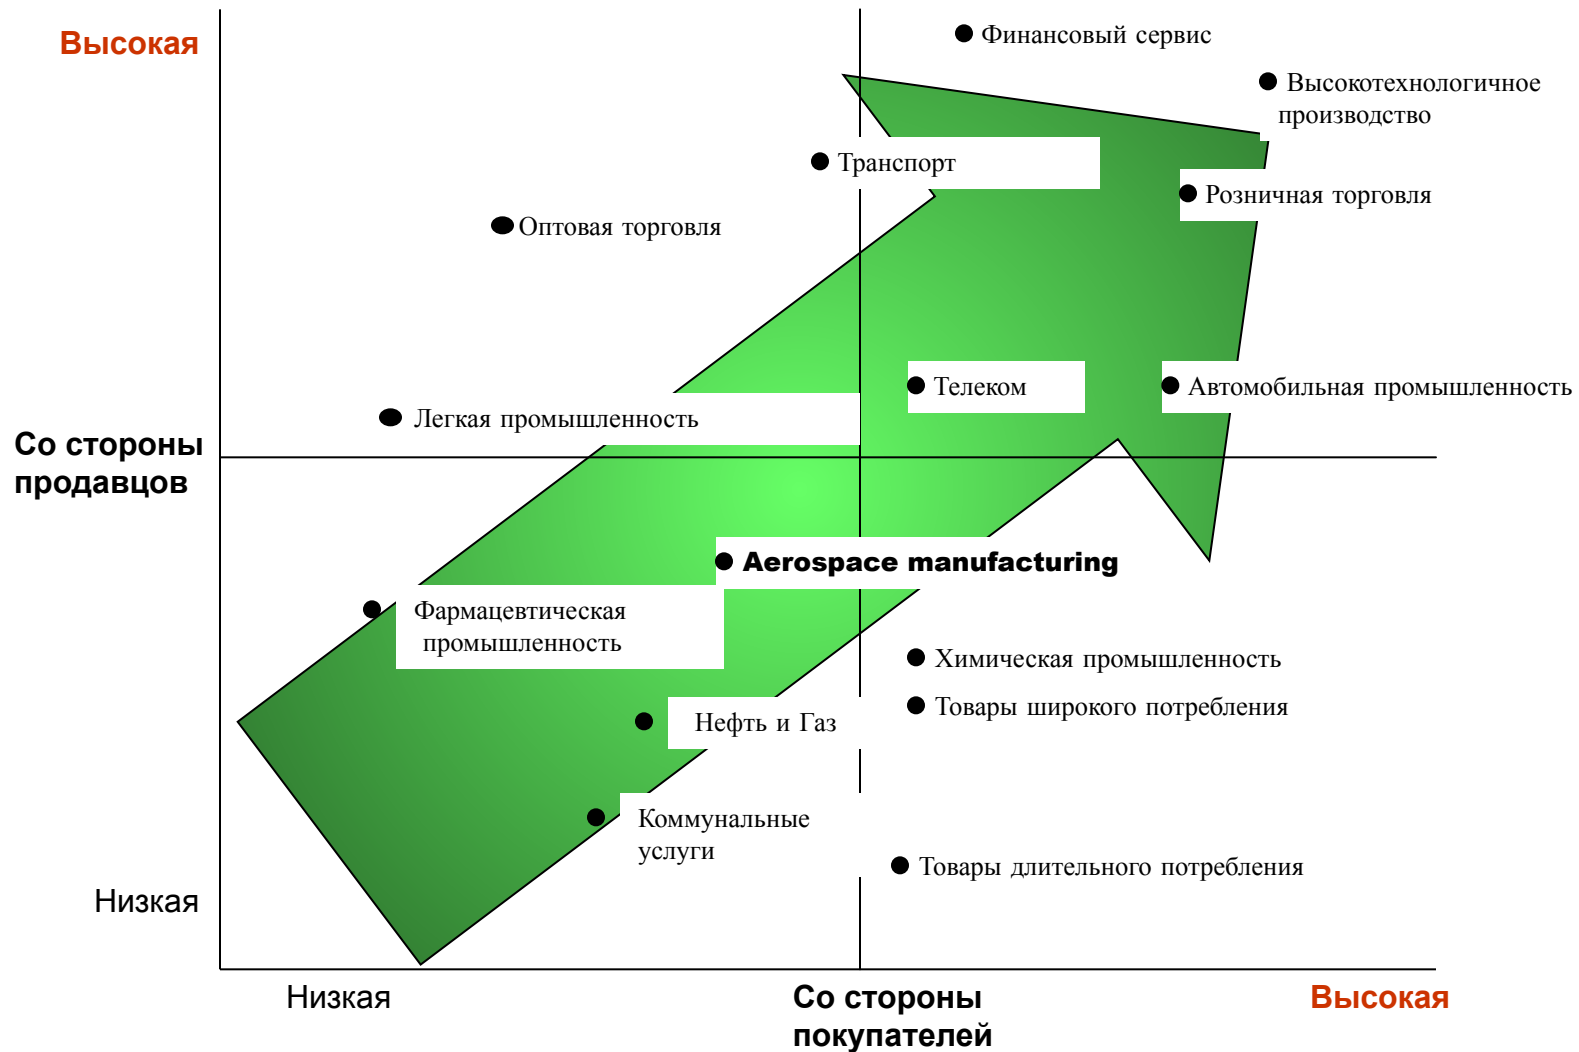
Высокая

Финансовый сервис

Высокотехнологичное производство

Транспорт

Розничная торговля

Оптовая торговля

Телеком

Автомобильная промышленность

Легкая промышленность

Со стороны продавцов

Aerospace manufacturing

Фармацевтическая промышленность

Химическая промышленность

Товары широкого потребления

Нефть и Газ

Коммунальные услуги

Товары длительного потребления

Низкая

Низкая

Со стороны покупателей

Высокая